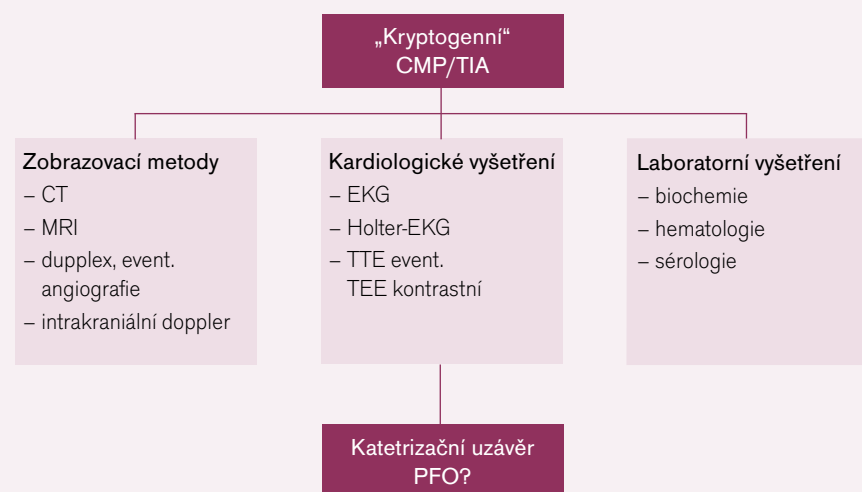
„Kryptogenní“
CMP/TIA

Zobrazovací metody
– CT
– MRI
– dupplex, event. angiografie
– intrakraniální doppler

Kardiologické vyšetření
– EKG
– Holter-EKG
– TTE event. TEE kontrastní

Laboratorní vyšetření
– biochemie
– hematologie
– sérologie

Katetrizační uzávěr PFO?